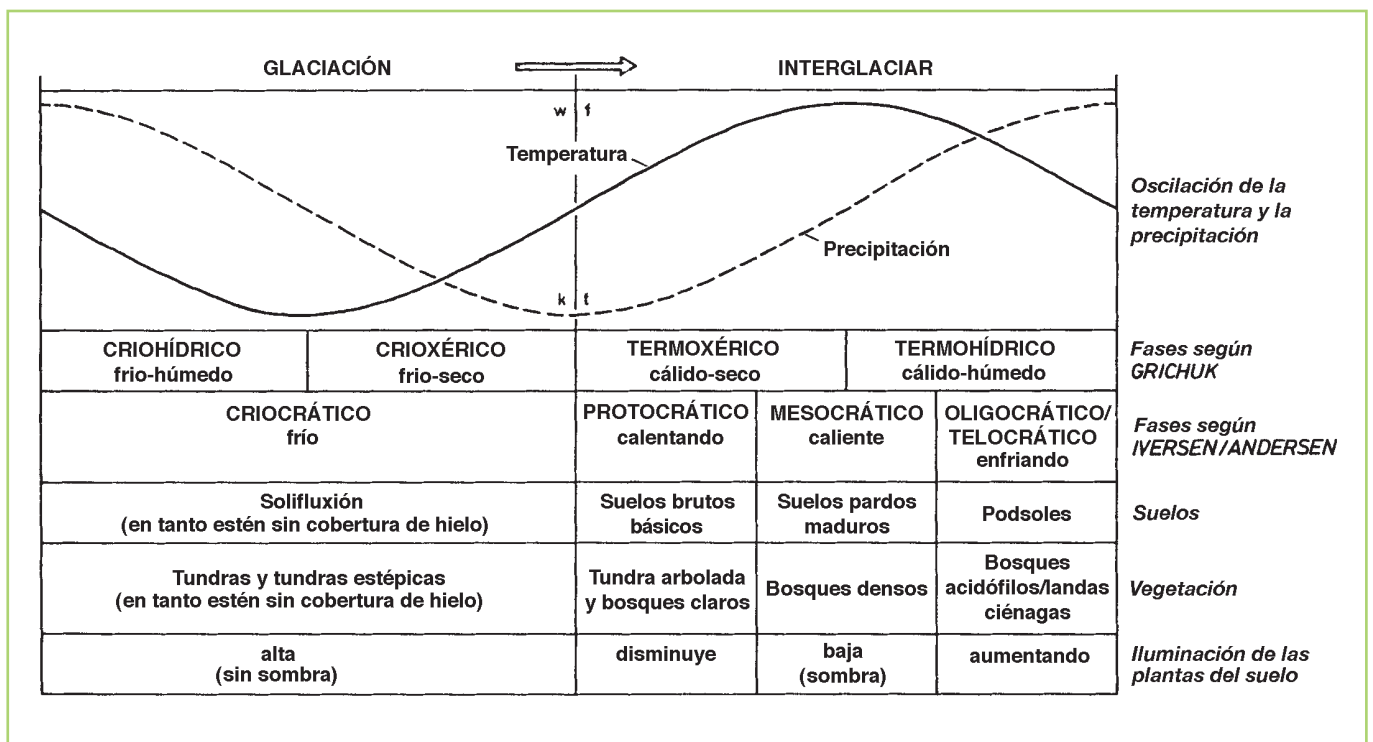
GLACIACIÓN

INTERGLACIAR

w f

Temperatura

Oscilación de la temperatura y la precipitación

Precipitación

k t

| CRIOHÍDRICO frio-húmedo | CRIOXÉRICO frio-seco | TERMOXÉRICO cálido-seco | TERMOHÍDRICO cálido-húmedo | Fases según GRICHUK |
|---|---|---|---|---|

| CRIOCRÁTICO frío | PROTOCRÁTICO calentando | MESOCRÁTICO caliente | OLIGOCRÁTICO/ TELOCRÁTICO enfriando | Fases según IVERSEN/ANDERSEN |
|---|---|---|---|---|
| Solifluxión (en tanto estén sin cobertura de hielo) | Suelos brutos básicos | Suelos pardos maduros | Podsoles | Suelos |
| Tundras y tundras estépicas (en tanto estén sin cobertura de hielo) | Tundra arbolada y bosques claros | Bosques densos | Bosques acidófilos/landas ciénagas | Vegetación |
| alta (sin sombra) | disminuye | baja (sombra) | aumentando | Iluminación de las plantas del suelo |